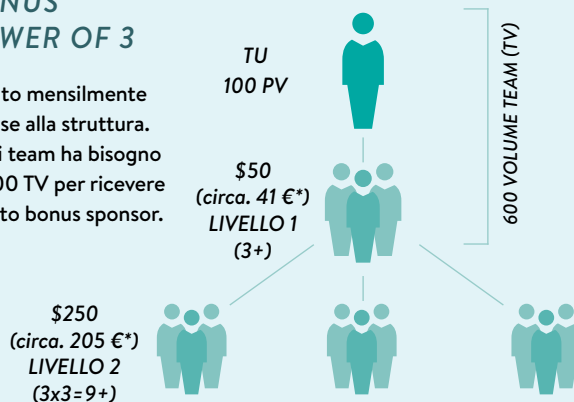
NUS
WER OF 3

to mensilmente se alla struttura. i team ha bisogno 00 TV per ricevere to bonus sponsor.

TU
100 PV

600 VOLUME TEAM (TV)

\$50
(circa. 41 €*)
LIVELLO 1
(3+)

\$250
(circa. 205 €*)
LIVELLO 2
(3x3=9+)